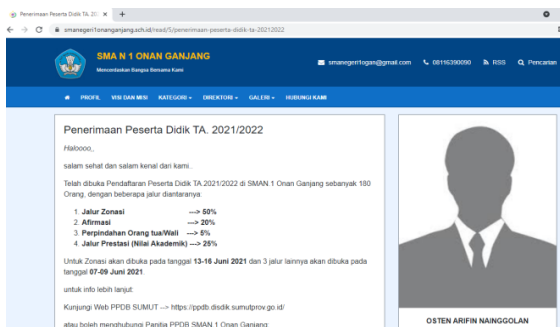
Penerimaan Peserta Didik TA. 20: ×
smanegeri1onanganjang.sch.id/read/5/penerimaan-peserta-didik-ta-20212022

SMA N 1 ONAN GANJANG
Mencerdaskan Bangsa Bersama Kami

smanegeri1ogan@gmail.com 08116390090 RSS Pencarian

PROFIL VISI DAN MISI KATEGORI DIREKTORI GALERI HUBUNGI KAMI

Penerimaan Peserta Didik TA. 2021/2022

Haloooo,,

salam sehat dan salam kenal dari kami..

Telah dibuka Pendaftaran Peserta Didik TA.2021/2022 di SMAN.1 Onan Ganjang sebanyak 180 Orang, dengan beberapa jalur diantaranya:

1. Jalur Zonasi ---> 50%
2. Afirmasi ---> 20%
3. Perpindahan Orang tua/Wali ---> 5%
4. Jalur Prestasi (Nilai Akademik) ---> 25%

Untuk Zonasi akan dibuka pada tanggal 13-16 Juni 2021 dan 3 jalur lainnya akan dibuka pada tanggal 07-09 Juni 2021.

untuk info lebih lanjut:

Kunjungi Web PPDB SUMUT ---> https://ppdb.disdik.sumutprov.go.id/

atau boleh menghubungi Panitia PPDB SMAN 1 Onan Ganjang:

OSTEN ARIFIN NAINGGOLAN